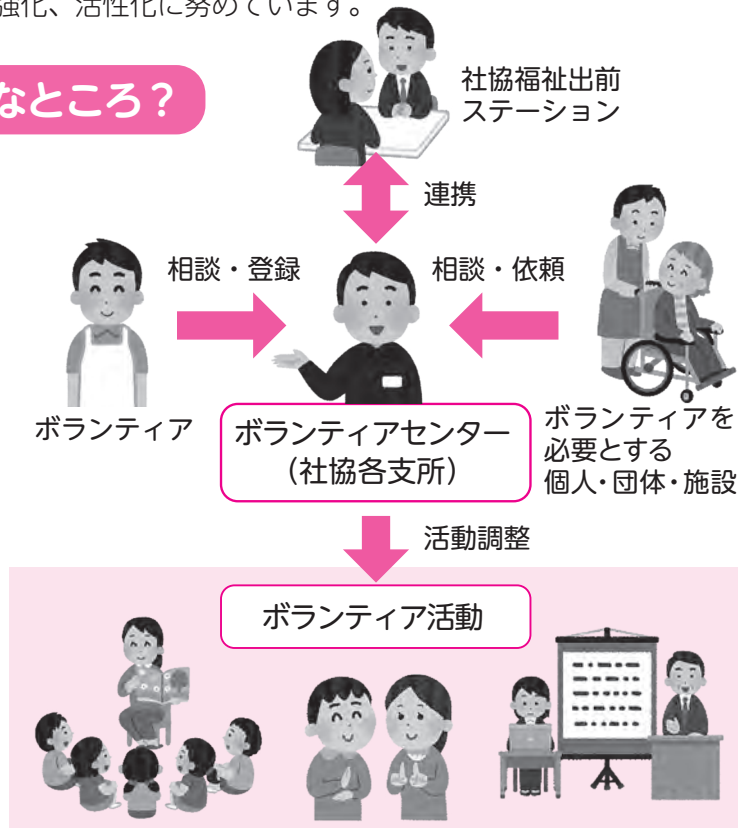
強化、活性化に努めています。

なところ？

社協福祉出前ステーション

連携

相談・登録

相談・依頼

ボランティア

ボランティアセンター（社協各支所）

ボランティアを必要とする個人・団体・施設

活動調整

ボランティア活動